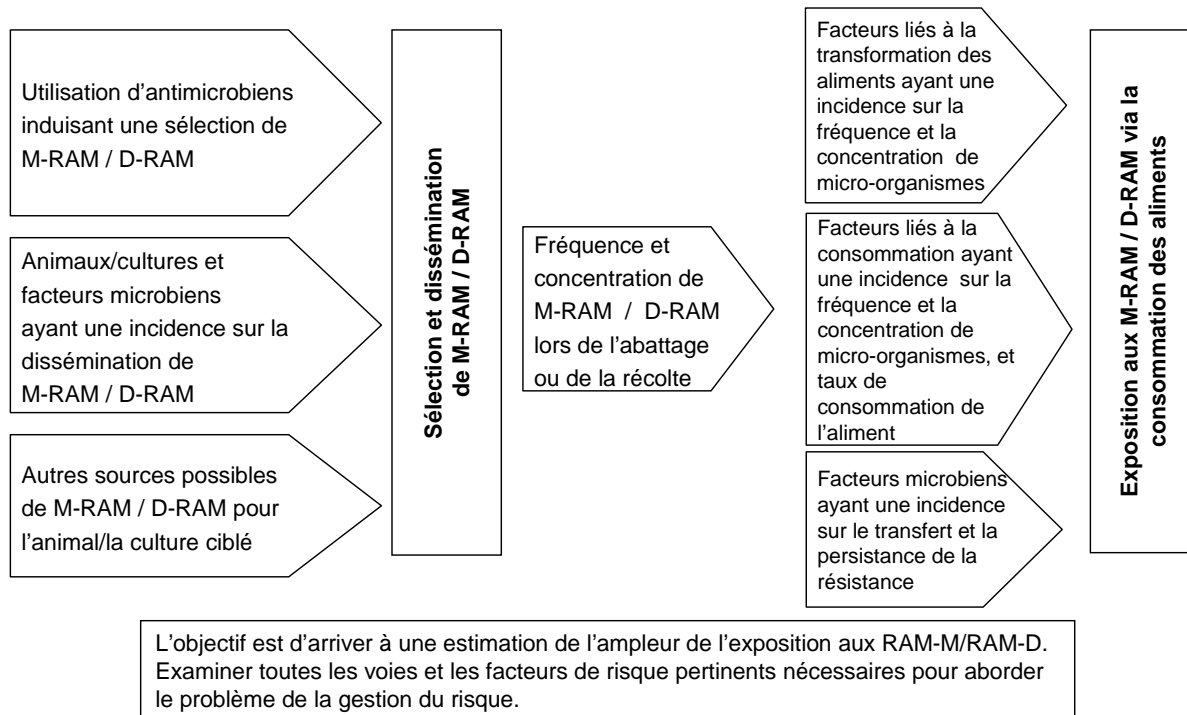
Utilisation d'antimicrobiens induisant une sélection de M-RAM / D-RAM

Animaux/cultures et facteurs microbiens ayant une incidence sur la dissémination de M-RAM / D-RAM

Autres sources possibles de M-RAM / D-RAM pour l'animal/la culture ciblé

Sélection et dissémination de M-RAM / D-RAM

Fréquence et concentration de M-RAM / D-RAM lors de l'abattage ou de la récolte

Facteurs liés à la transformation des aliments ayant une incidence sur la fréquence et la concentration de micro-organismes

Facteurs liés à la consommation ayant une incidence sur la fréquence et la concentration de micro-organismes, et taux de consommation de l'aliment

Facteurs microbiens ayant une incidence sur le transfert et la persistance de la résistance

Exposition aux M-RAM / D-RAM via la consommation des aliments

L'objectif est d'arriver à une estimation de l'ampleur de l'exposition aux RAM-M/RAM-D. Examiner toutes les voies et les facteurs de risque pertinents nécessaires pour aborder le problème de la gestion du risque.